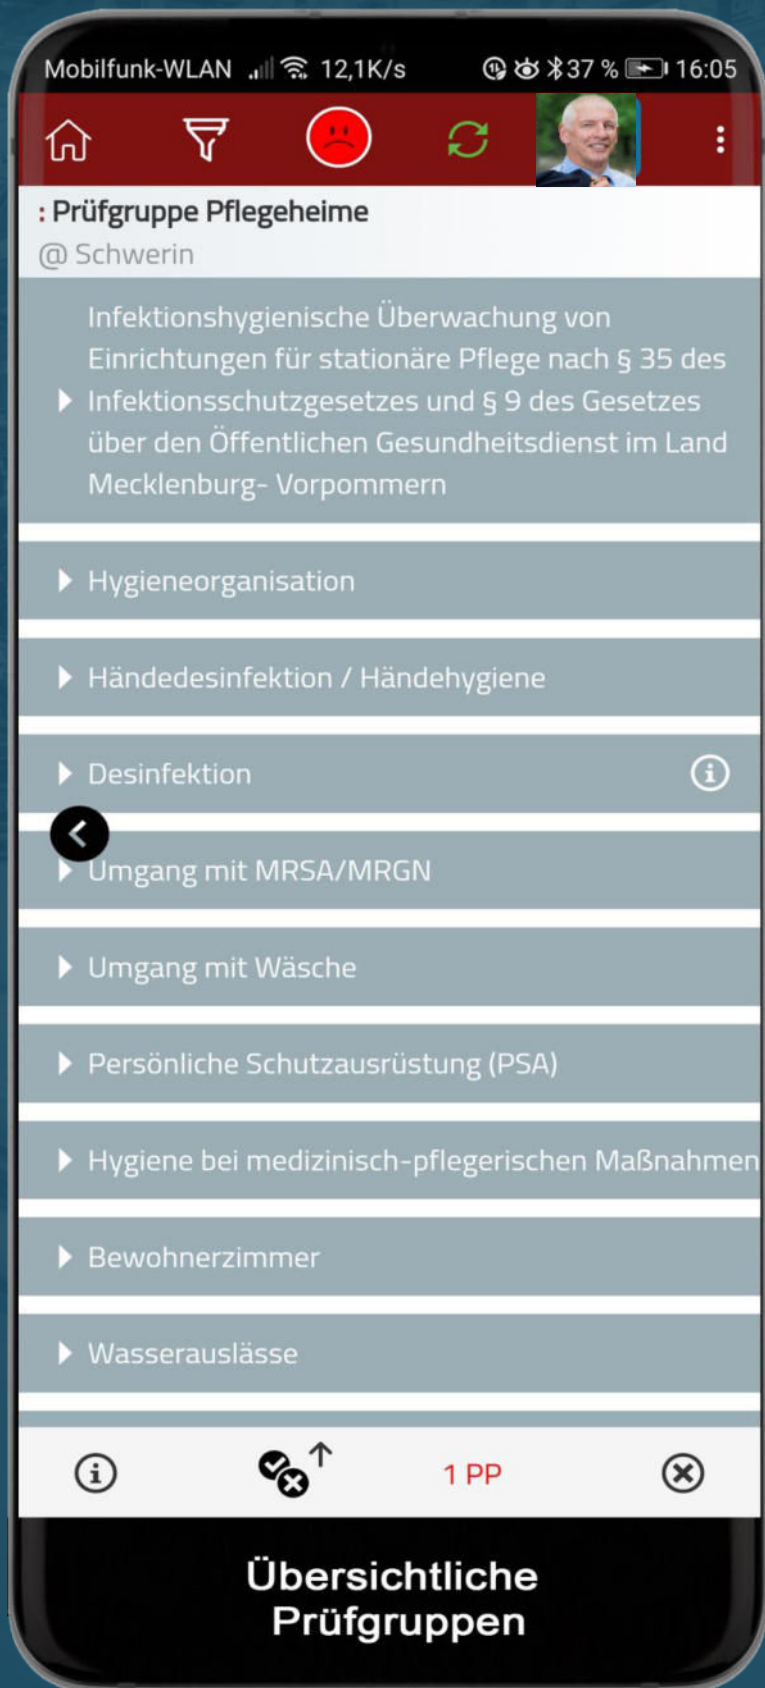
Mobilfunk-WLAN 12,1K/s 37 % 16:05

: Prüfgruppe Pflegeheime
@ Schwerin

Infektionshygienische Überwachung von Einrichtungen für stationäre Pflege nach § 35 des Infektionsschutzgesetzes und § 9 des Gesetzes über den Öffentlichen Gesundheitsdienst im Land Mecklenburg- Vorpommern

Hygieneorganisation

Händedesinfektion / Händehygiene

Desinfektion

Umgang mit MRSA/MRGN

Umgang mit Wäsche

Persönliche Schutzausrüstung (PSA)

Hygiene bei medizinisch-pflegerischen Maßnahmen

Bewohnerzimmer

Wasserauslässe

1 PP

Übersichtliche Prüfgruppen